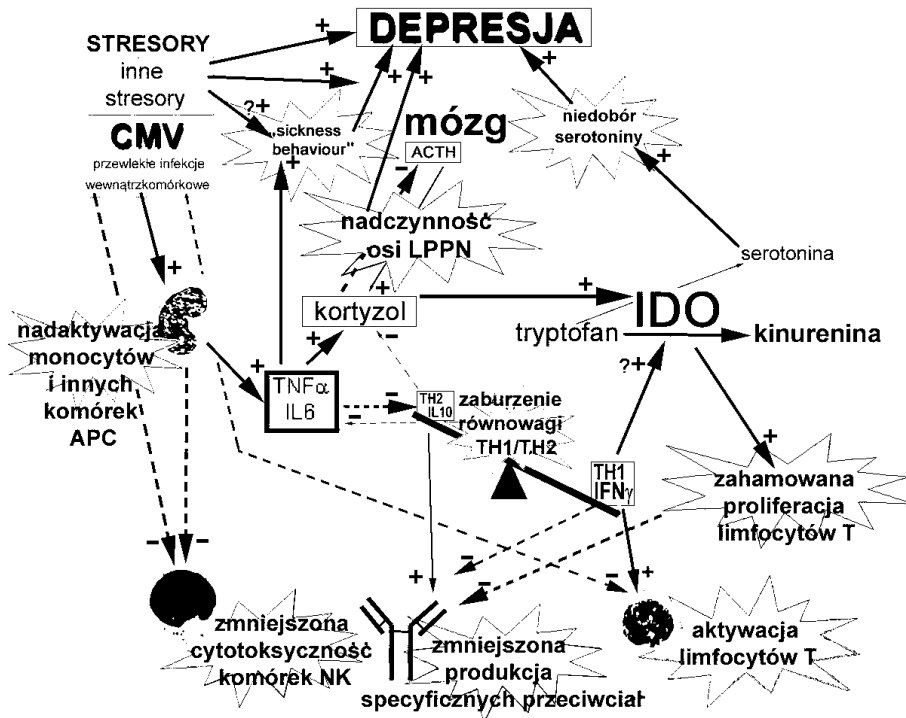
DEPRESJA
+
STRESORY
inne stresory
+
+
+
+
?+
„sickness behaviour"
+
niedobór serotoniny
+
CMV
przewlekłe infekcje wewnątrzkomórkowe
mózg
ACTH
−
nadczynność osi LPPN
+
serotonina
+
kortyzol
+
IDO
tryptofan
kinurenina
nadaktywacja monocytów i innych komórek APC
+
+
TNFα IL6
?+
−
TH2 IL10
zaburzenie równowagi TH1/TH2
−
TH1 IFNγ
+
zahamowana proliferacja limfocytów T
− −
+
−
−
+
zmniejszona cytotoksyczność komórek NK
zmniejszona produkcja specyficznych przeciwciał
aktywacja limfocytów T